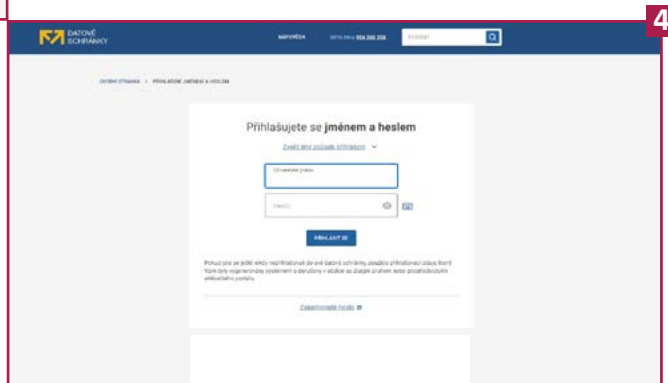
4

DATOVÉ SCHRÁNKY

NÁPOVĚDA

INFOLINKA 954 200 200

Hledat

ÚVODNÍ STRÁNKA > PŘIHLÁŠENÍ JMÉNEM A HESLEM

Přihlašujete se **jménem a heslem**

Zvolit jiný způsob přihlášení

Uživatelské jméno

Heslo

PŘIHLÁSIT SE

Pokud jste se ještě nikdy nepřihlašovali do své datové schránky, použijte přihlašovací údaje, které Vám byly vygenerovány systémem a doručeny v obálce se zlatým pruhem nebo prostřednictvím veřejného portálu.

Zapomenuté heslo